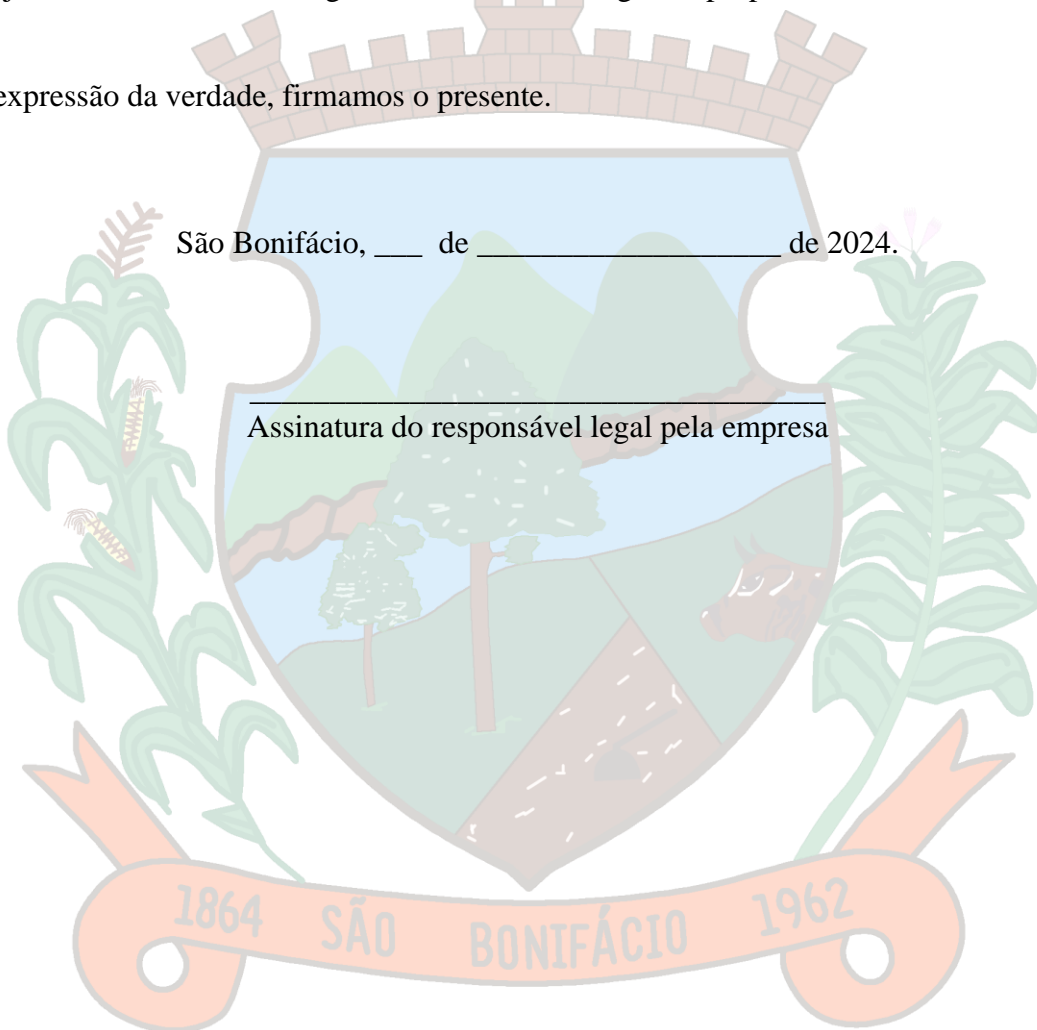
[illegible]

expressão da verdade, firmamos o presente.

São Bonifácio, ___ de ___________________ de 2024.

_______________________________________
Assinatura do responsável legal pela empresa

1864 SÃO BONIFÁCIO 1962